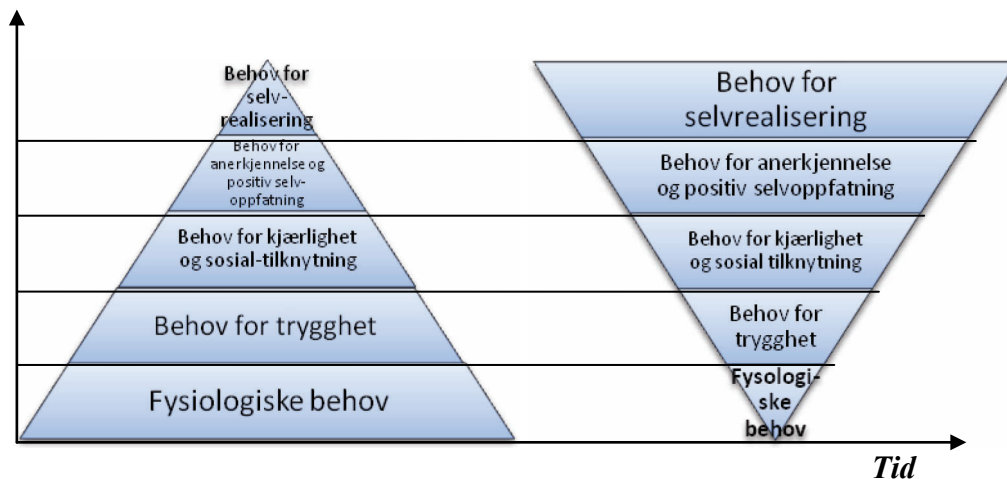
Behov for selvrealisering

Behov for anerkjennelse og positiv selvoppfatning

Behov for kjærlighet og sosial-tilknytning

Behov for trygghet

Fysiologiske behov

Behov for selvrealisering

Behov for anerkjennelse og positiv selvoppfatning

Behov for kjærlighet og sosial tilknytning

Behov for trygghet

Fysologiske behov

Tid